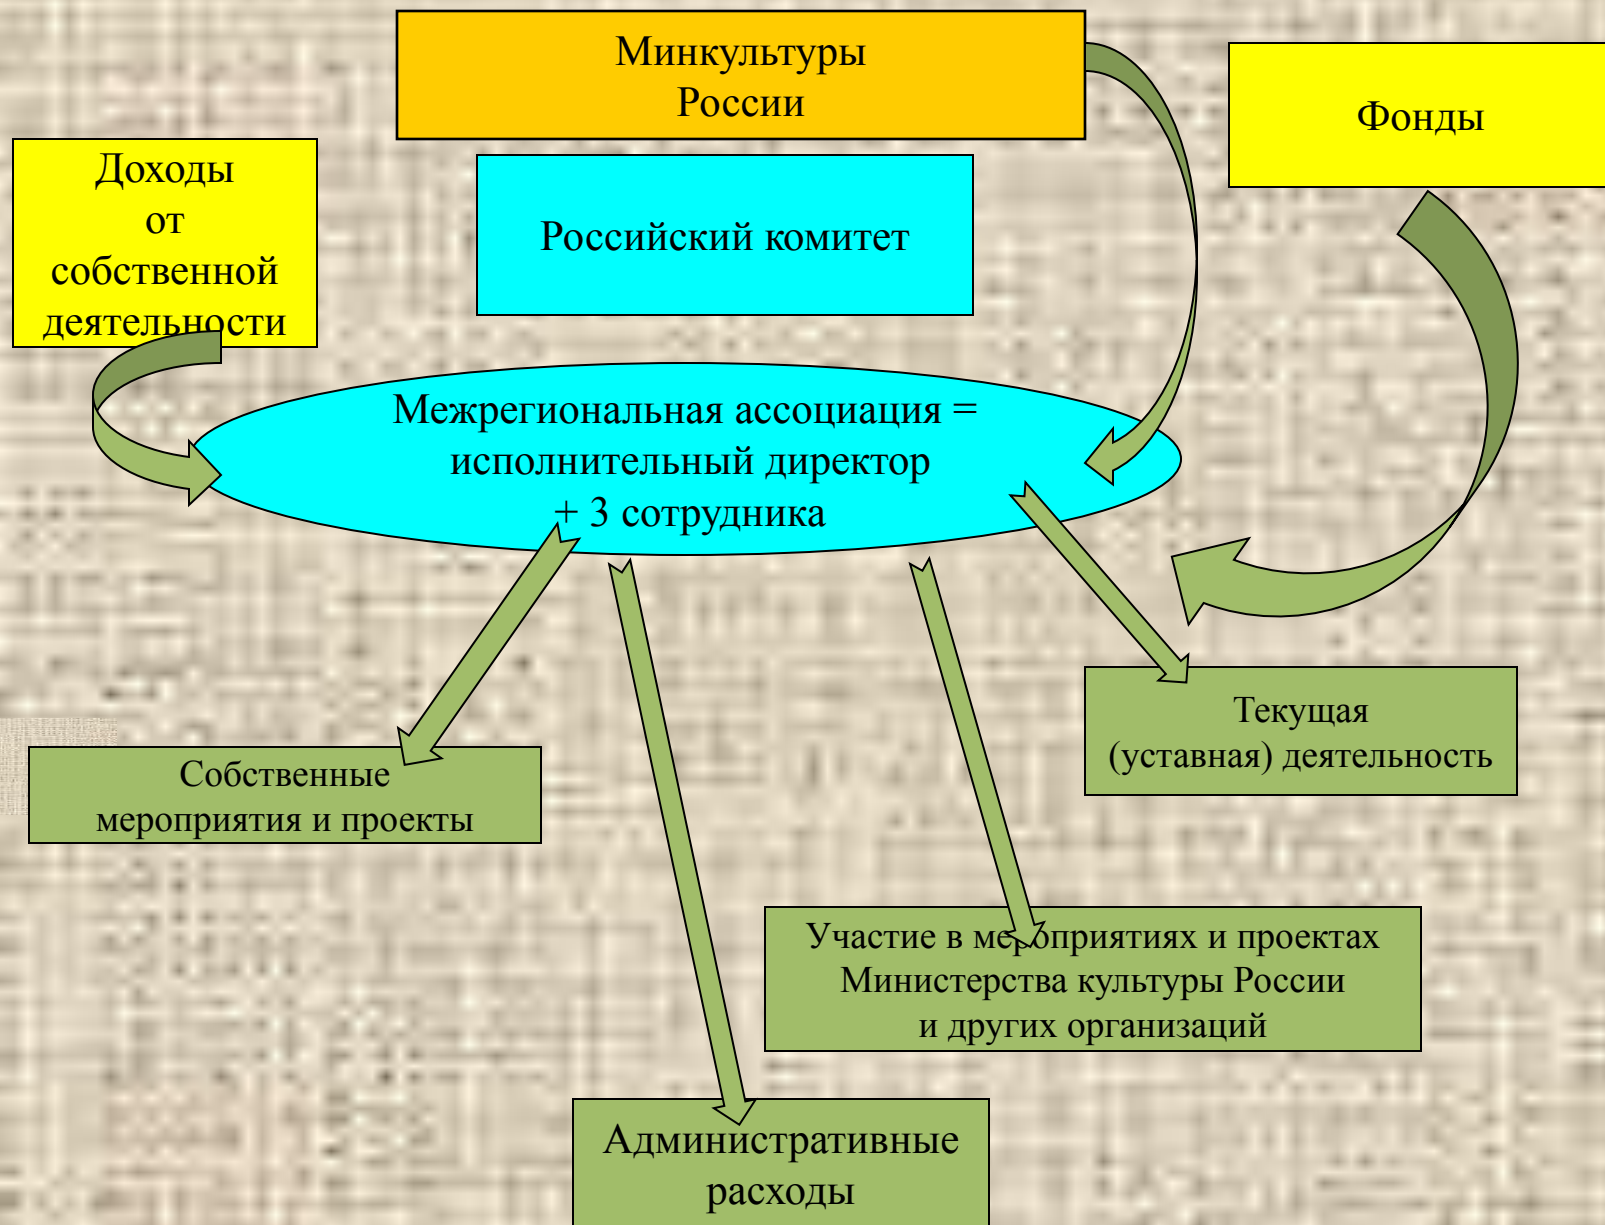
Минкультуры России

Фонды

Доходы от собственной деятельности

Российский комитет

Межрегиональная ассоциация = исполнительный директор + 3 сотрудника

Текущая (уставная) деятельность

Собственные мероприятия и проекты

Участие в мероприятиях и проектах Министерства культуры России и других организаций

Административные расходы